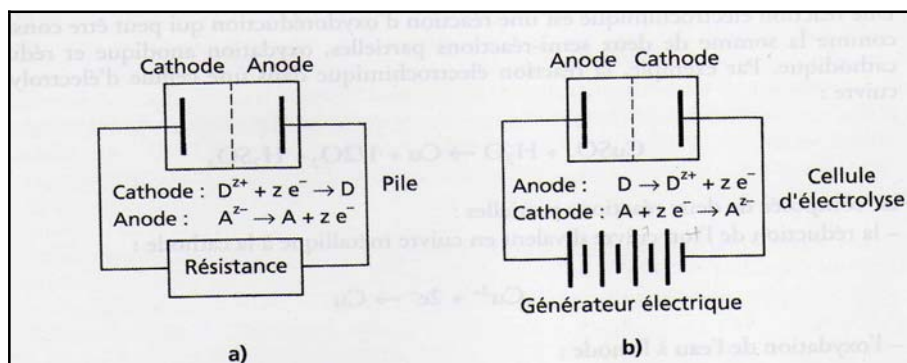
Une réaction électrochimique est une réaction d'oxydoréduction qui peut être considérée comme la somme de deux semi-réactions partielles, oxydation anodique et réduction cathodique. Par exemple la réaction électrochimique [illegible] d'électrolyse du cuivre :

Cathode Anode

Cathode : $D^{z+} + z\,e^- \rightarrow D$

Anode : $A^{z-} \rightarrow A + z\,e^-$

Pile

Résistance

a)

Anode Cathode

Anode : $D \rightarrow D^{z+} + z\,e^-$

Cathode : $A + z\,e^- \rightarrow A^{z-}$

Cellule d'électrolyse

Générateur électrique

b)

$CuSO_4 + H_2O \rightarrow Cu + \frac{1}{2}O_2 + H_2SO_4$

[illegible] :
– la réduction de l'ion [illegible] en cuivre métallique à la cathode :

$Cu^{2+} + 2e^- \rightarrow Cu$

– l'oxydation de l'eau à l'anode :